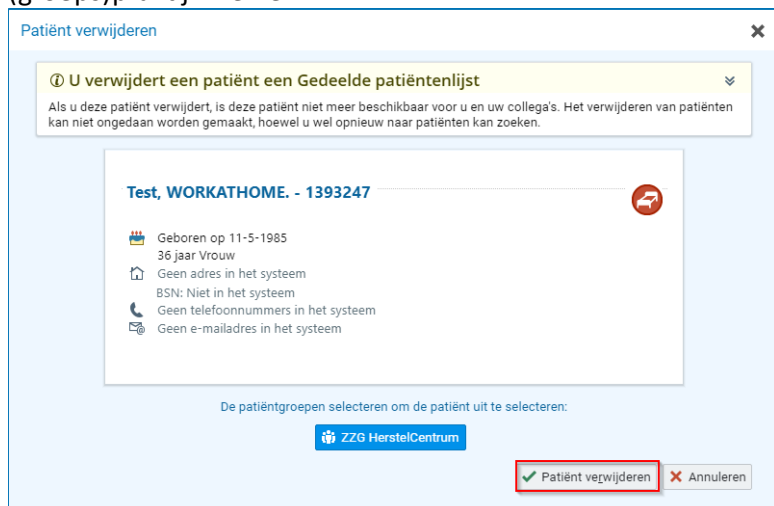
(groeps)patiëntlijst (verwijderen)

Patiënt verwijderen

ⓘ U verwijdert een patiënt een Gedeelde patiëntenlijst

Als u deze patiënt verwijdert, is deze patiënt niet meer beschikbaar voor u en uw collega's. Het verwijderen van patiënten kan niet ongedaan worden gemaakt, hoewel u wel opnieuw naar patiënten kan zoeken.

Test, WORKATHOME. - 1393247

Geboren op 11-5-1985
36 jaar Vrouw
Geen adres in het systeem
BSN: Niet in het systeem
Geen telefoonnummers in het systeem
Geen e-mailadres in het systeem

De patiëntgroepen selecteren om de patiënt uit te selecteren:

ZZG HerstelCentrum

Patiënt verwijderen
Annuleren